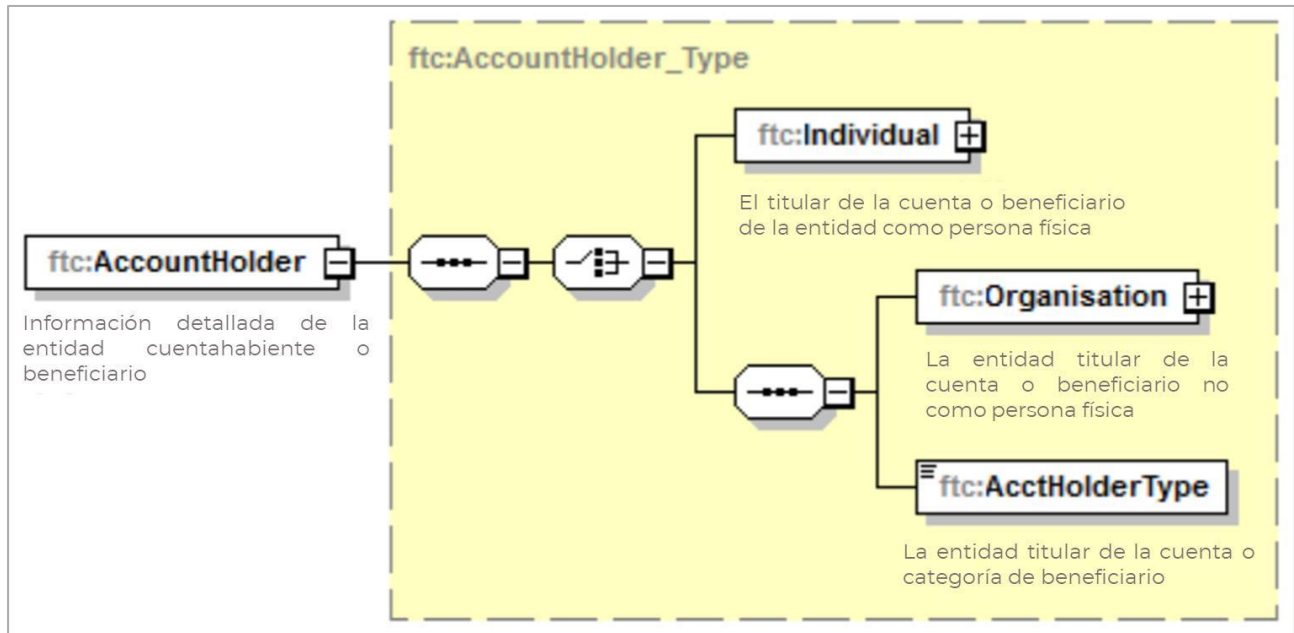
ftc:AccountHolder_Type

ftc:AccountHolder

Información detallada de la entidad cuentahabiente o beneficiario

ftc:Individual

El titular de la cuenta o beneficiario de la entidad como persona física

ftc:Organisation

La entidad titular de la cuenta o beneficiario no como persona física

ftc:AcctHolderType

La entidad titular de la cuenta o categoría de beneficiario